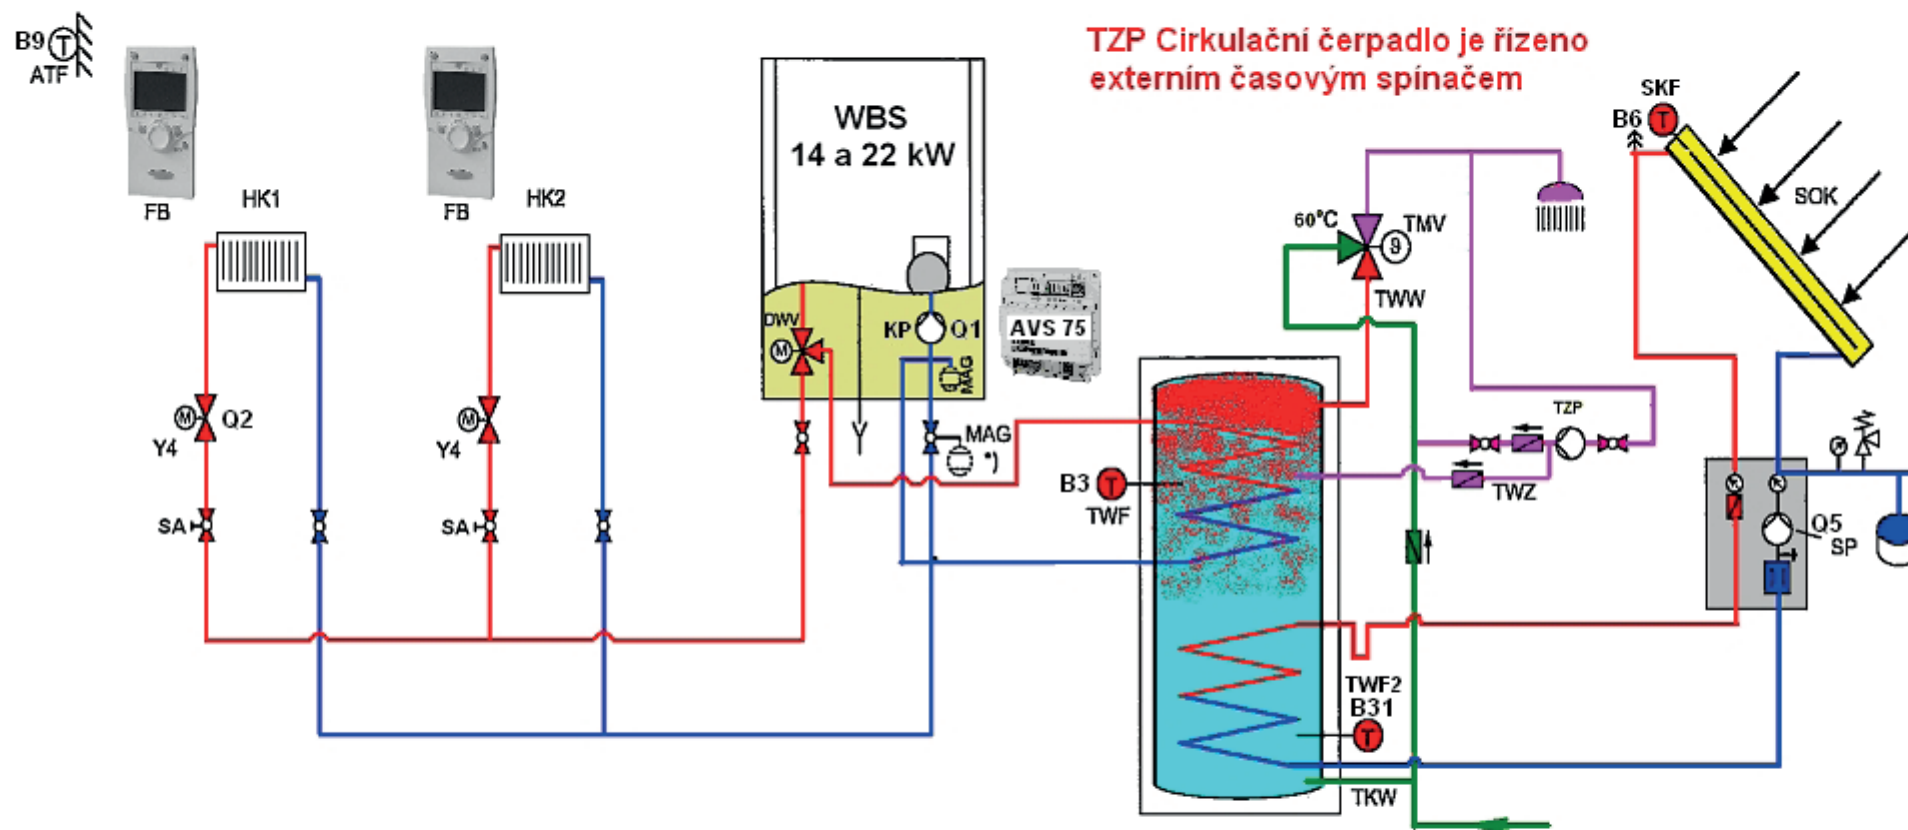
TZP Cirkulační čerpadlo je řízeno externím časovým spínačem

B9 T ATF

FB HK1

FB HK2

WBS 14 a 22 kW

SKF B6 T

SOK

60°C TMV 9

TWW

DWV M

KP Q1

AVS 75

MAG

M Q2 Y4

M Y4

SA

SA

MAG *)

B3 T TWF

TZP

TWZ

Q5 SP

TWF2 B31 T

TKW